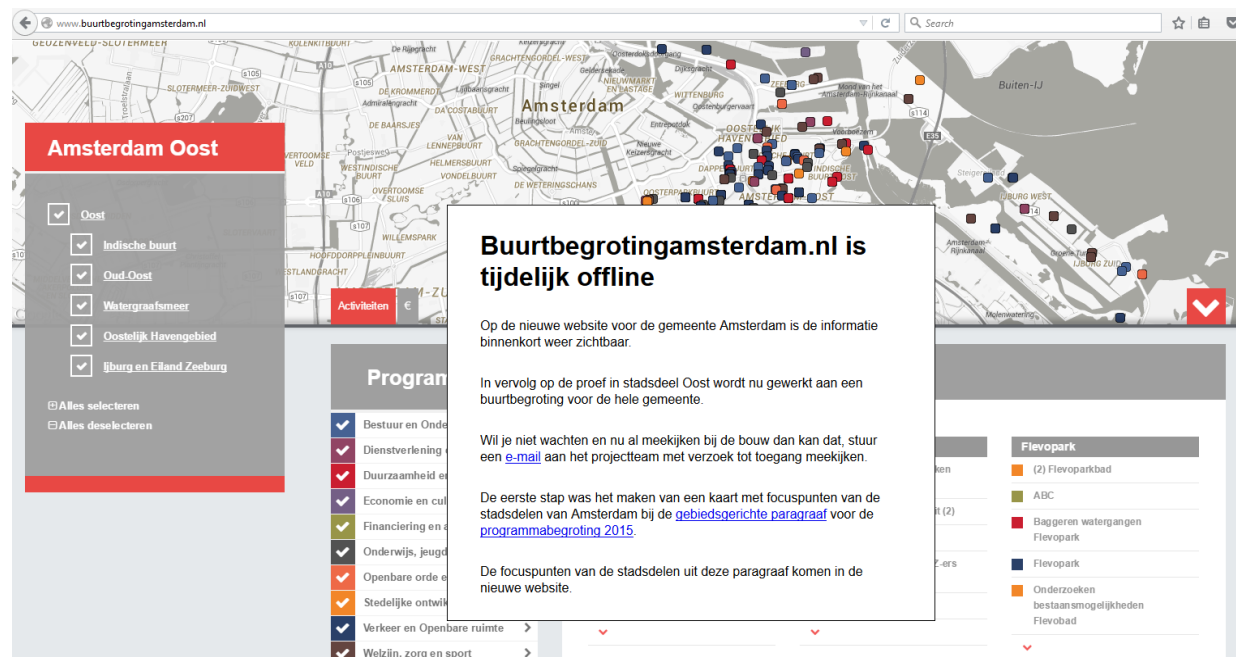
www.buurtbegrotingamsterdam.nl

Search

GEUZENVELD-SLOTERMEER
AMSTERDAM-WEST
Amsterdam
Buiten-IJ
SLOTERMEER-ZUIDWEST
DE KROMMERT
DA COSTABUURT
DE BAARSJES
OOSTELIJK HAVENGEBIED
HELMERSBUURT
VONDELBUURT
DE WETERINGSCHANS
INDISCHE BUURT
IJBURG WEST
IJBURG ZUID
WILLEMSPARK
HOOFDDORPPLEINBUURT
OVERTOOMSE SLUIS

Amsterdam Oost

Oost
Indische buurt
Oud-Oost
Watergraafsmeer
Oostelijk Havengebied
IJburg en Eiland Zeeburg

⊞Alles selecteren
⊟Alles deselecteren

Activiteiten
€

Program

Bestuur en Onde
Dienstverlening
Duurzaamheid e
Economie en cul
Financiering en a
Onderwijs, jeugd
Openbare orde e
Stedelijke ontwik
Verkeer en Openbare ruimte
Welzijn, zorg en sport

Buurtbegrotingamsterdam.nl is tijdelijk offline

Op de nieuwe website voor de gemeente Amsterdam is de informatie binnenkort weer zichtbaar.

In vervolg op de proef in stadsdeel Oost wordt nu gewerkt aan een buurtbegroting voor de hele gemeente.

Wil je niet wachten en nu al meekijken bij de bouw dan kan dat, stuur een e-mail aan het projectteam met verzoek tot toegang meekijken.

De eerste stap was het maken van een kaart met focuspunten van de stadsdelen van Amsterdam bij de gebiedsgerichte paragraaf voor de programmabegroting 2015.

De focuspunten van de stadsdelen uit deze paragraaf komen in de nieuwe website.

Flevopark
(2) Flevoparkbad
ABC
Baggeren watergangen Flevopark
Flevopark
Onderzoeken bestaansmogelijkheden Flevobad